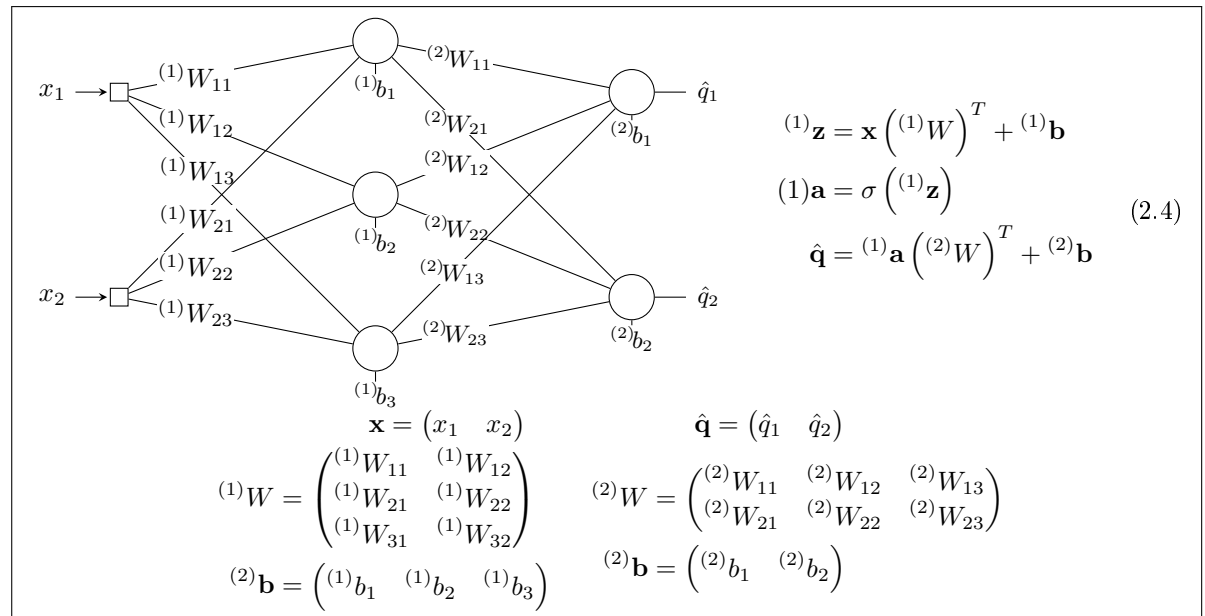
$x_1$ ${}^{(1)}W_{11}$ ${}^{(1)}W_{12}$ ${}^{(1)}W_{13}$ ${}^{(1)}W_{21}$ ${}^{(1)}W_{22}$ $x_2$ ${}^{(1)}W_{23}$

${}^{(1)}b_1$ ${}^{(1)}b_2$ ${}^{(1)}b_3$

${}^{(2)}W_{11}$ ${}^{(2)}W_{21}$ ${}^{(2)}W_{12}$ ${}^{(2)}W_{22}$ ${}^{(2)}W_{13}$ ${}^{(2)}W_{23}$

${}^{(2)}b_1$ ${}^{(2)}b_2$ $\hat{q}_1$ $\hat{q}_2$

$${}^{(1)}\mathbf{z} = \mathbf{x}\left({}^{(1)}W\right)^T + {}^{(1)}\mathbf{b}$$
$$(1)\mathbf{a} = \sigma\left({}^{(1)}\mathbf{z}\right) \quad (2.4)$$
$$\hat{\mathbf{q}} = {}^{(1)}\mathbf{a}\left({}^{(2)}W\right)^T + {}^{(2)}\mathbf{b}$$

$\mathbf{x} = \begin{pmatrix} x_1 & x_2 \end{pmatrix}$ $\hat{\mathbf{q}} = \begin{pmatrix} \hat{q}_1 & \hat{q}_2 \end{pmatrix}$

${}^{(1)}W = \begin{pmatrix} {}^{(1)}W_{11} & {}^{(1)}W_{12} \\ {}^{(1)}W_{21} & {}^{(1)}W_{22} \\ {}^{(1)}W_{31} & {}^{(1)}W_{32} \end{pmatrix}$ ${}^{(2)}W = \begin{pmatrix} {}^{(2)}W_{11} & {}^{(2)}W_{12} & {}^{(2)}W_{13} \\ {}^{(2)}W_{21} & {}^{(2)}W_{22} & {}^{(2)}W_{23} \end{pmatrix}$

${}^{(2)}\mathbf{b} = \begin{pmatrix} {}^{(1)}b_1 & {}^{(1)}b_2 & {}^{(1)}b_3 \end{pmatrix}$ ${}^{(2)}\mathbf{b} = \begin{pmatrix} {}^{(2)}b_1 & {}^{(2)}b_2 \end{pmatrix}$